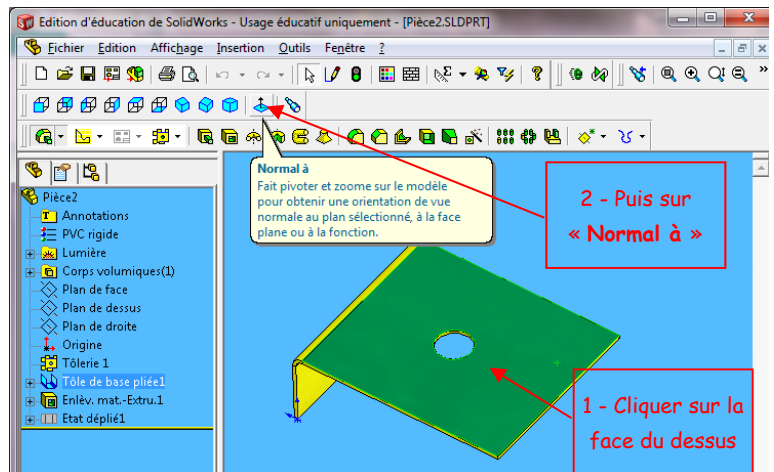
Edition d'éducation de SolidWorks - Usage éducatif uniquement - [Pièce2.SLDPRT]

Fichier Edition Affichage Insertion Outils Fenêtre ?

Normal à
Fait pivoter et zoome sur le modèle pour obtenir une orientation de vue normale au plan sélectionné, à la face plane ou à la fonction.

2 - Puis sur « Normal à »

Pièce2
Annotations
PVC rigide
Lumière
Corps volumiques(1)
Plan de face
Plan de dessus
Plan de droite
Origine
Tôlerie 1
Tôle de base pliée1
Enlèv. mat.-Extru.1
Etat déplié1

1 - Cliquer sur la face du dessus